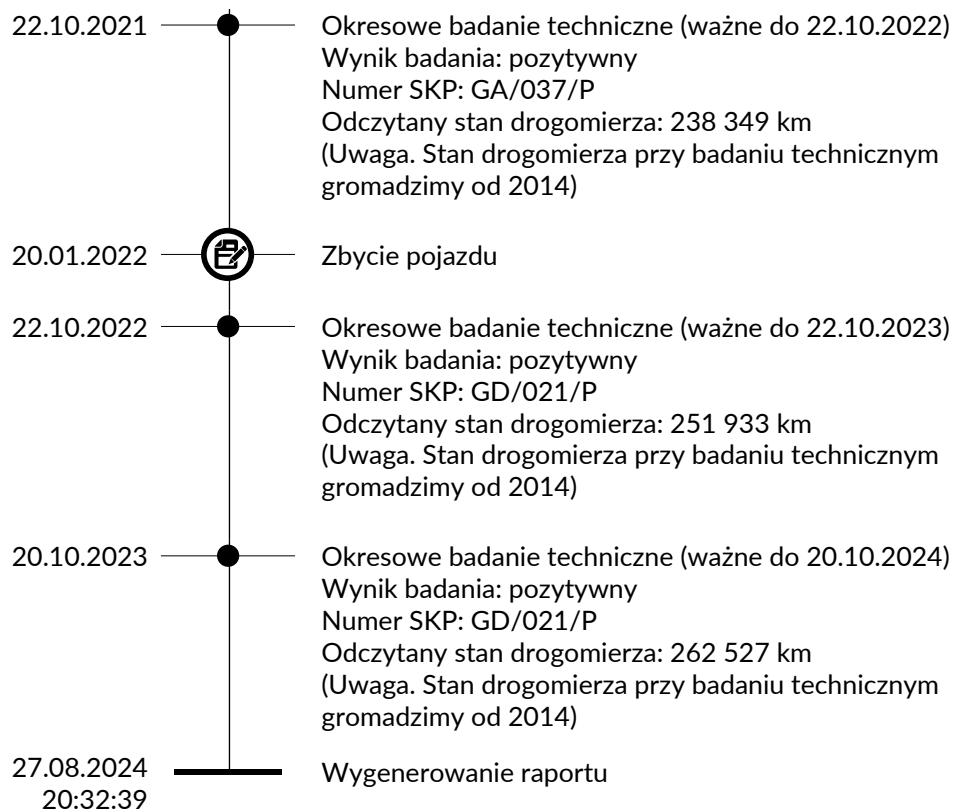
22.10.2021

Okresowe badanie techniczne (ważne do 22.10.2022)
Wynik badania: pozytywny
Numer SKP: GA/037/P
Odczytany stan drogomierza: 238 349 km
(Uwaga. Stan drogomierza przy badaniu technicznym gromadzimy od 2014)

20.01.2022

Zbycie pojazdu

22.10.2022

Okresowe badanie techniczne (ważne do 22.10.2023)
Wynik badania: pozytywny
Numer SKP: GD/021/P
Odczytany stan drogomierza: 251 933 km
(Uwaga. Stan drogomierza przy badaniu technicznym gromadzimy od 2014)

20.10.2023

Okresowe badanie techniczne (ważne do 20.10.2024)
Wynik badania: pozytywny
Numer SKP: GD/021/P
Odczytany stan drogomierza: 262 527 km
(Uwaga. Stan drogomierza przy badaniu technicznym gromadzimy od 2014)

27.08.2024
20:32:39

Wygenerowanie raportu